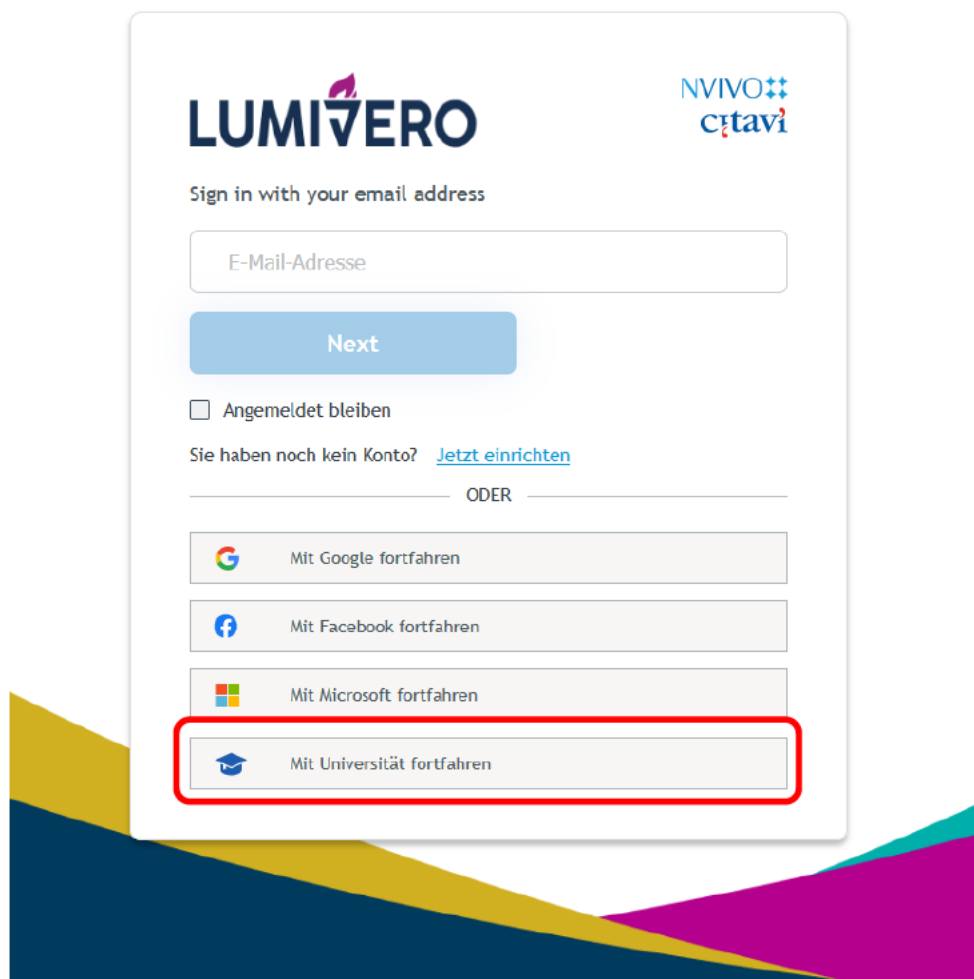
LUMIVERO

NVIVO
citavi

Sign in with your email address

E-Mail-Adresse

Next

Angemeldet bleiben

Sie haben noch kein Konto? Jetzt einrichten

ODER

Mit Google fortfahren

Mit Facebook fortfahren

Mit Microsoft fortfahren

Mit Universität fortfahren